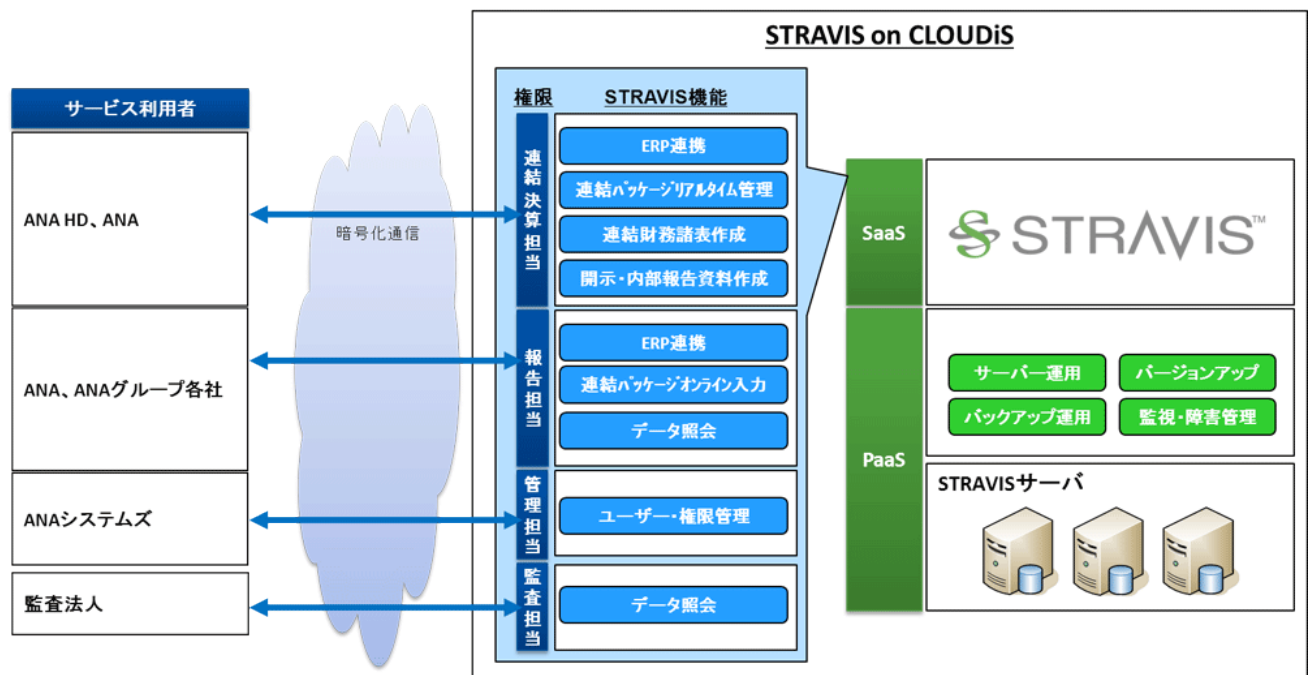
STRAVIS on CLOUDiS

サービス利用者

ANA HD、ANA

ANA、ANAグループ各社

ANAシステムズ

監査法人

暗号化通信

権限

STRAVIS機能

連結決算担当

ERP連携

連結パッケージリアルタイム管理

連結財務諸表作成

開示・内部報告資料作成

報告担当

ERP連携

連結パッケージオンライン入力

データ照会

管理担当

ユーザー・権限管理

監査担当

データ照会

SaaS

STRAVIS™

PaaS

サーバー運用

バージョンアップ

バックアップ運用

監視・障害管理

STRAVISサーバ